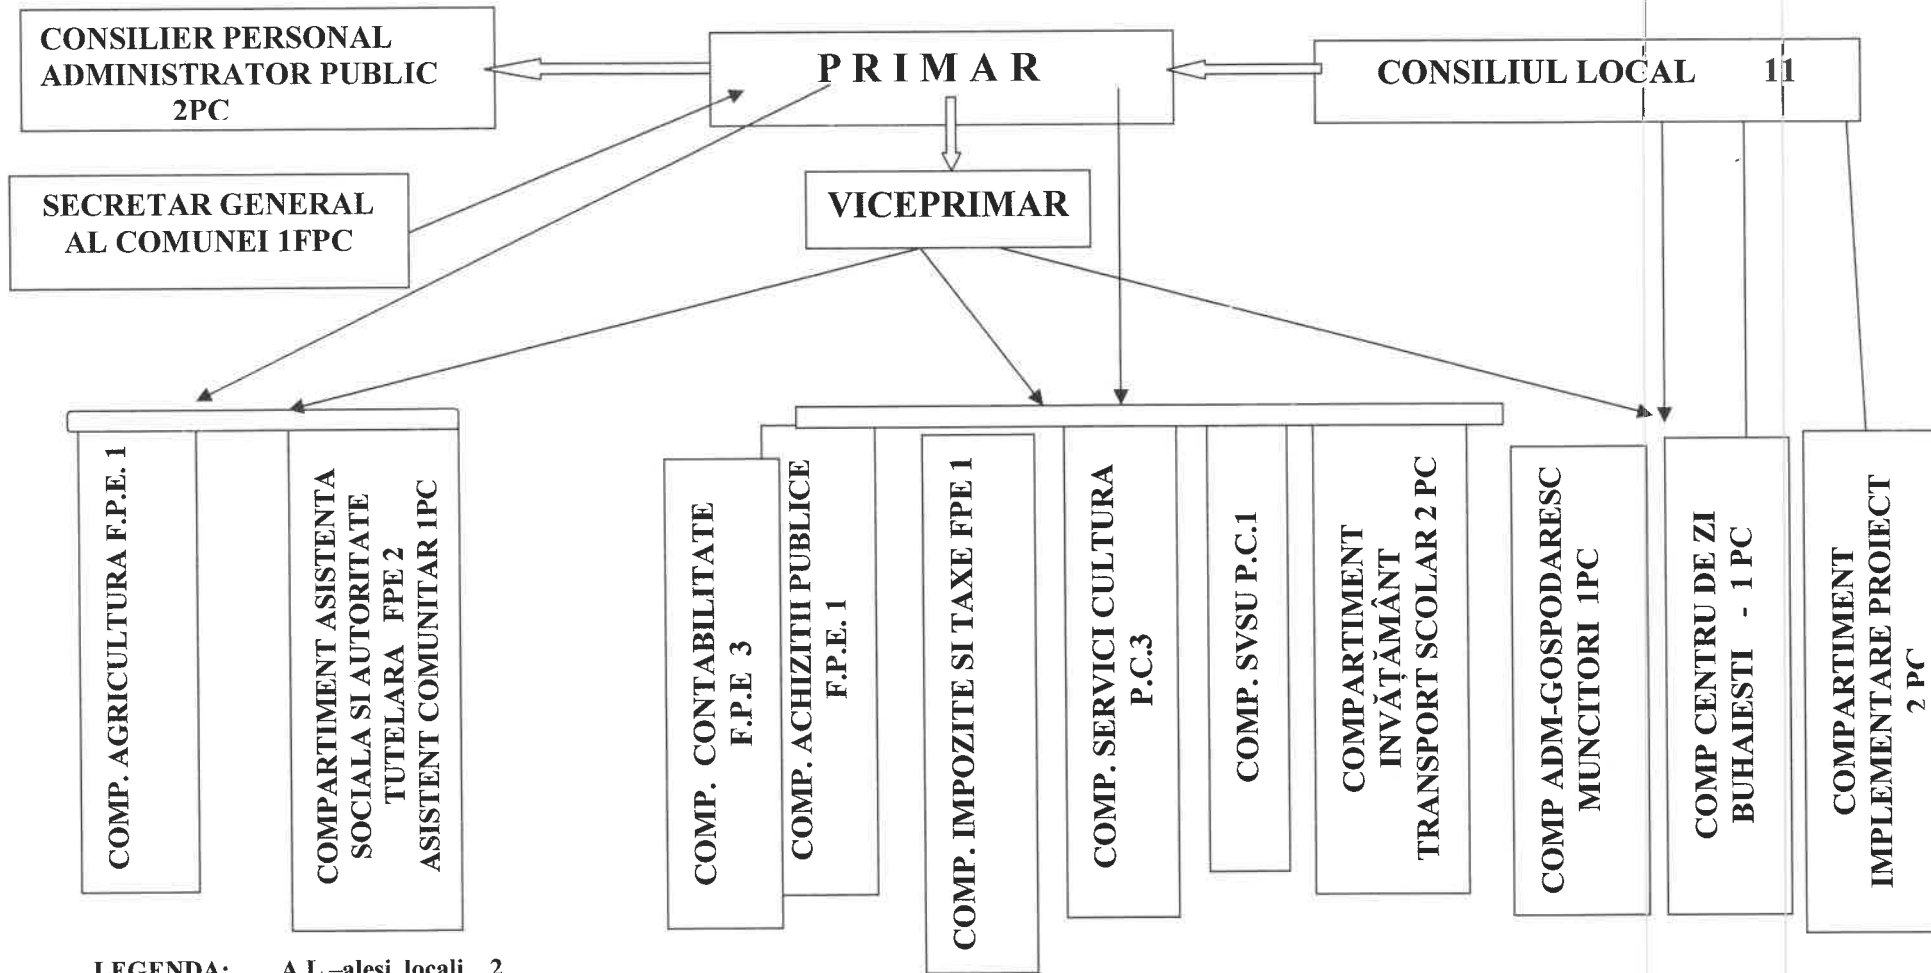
CONSILIER PERSONAL
ADMINISTRATOR PUBLIC
2PC

PRIMAR

CONSILIUL LOCAL 11

SECRETAR GENERAL
AL COMUNEI 1FPC

VICEPRIMAR

COMP. AGRICULTURA F.P.E. 1

COMPARTIMENT ASISTENTA SOCIALA SI AUTORITATE TUTELARA FPE 2
ASISTENT COMUNITAR 1PC

COMP. CONTABILITATE
F.P.E 3

COMP. ACHIZITII PUBLICE
F.P.E. 1

COMP. IMPOZITE SI TAXE FPE 1

COMP. SERVICI CULTURA
P.C.3

COMP. SVSU P.C.1

COMPARTIMENT
INVĂȚĂMÂNT
TRANSPORT SCOLAR 2 PC

COMP ADM-GOSPODARESC
MUNCITORI 1PC

COMP CENTRU DE ZI
BUHAIESTI - 1 PC

COMPARTIMENT
IMPLEMENTARE PROIECT
2 PC

LEGENDA: A.L.–alesi locali 2